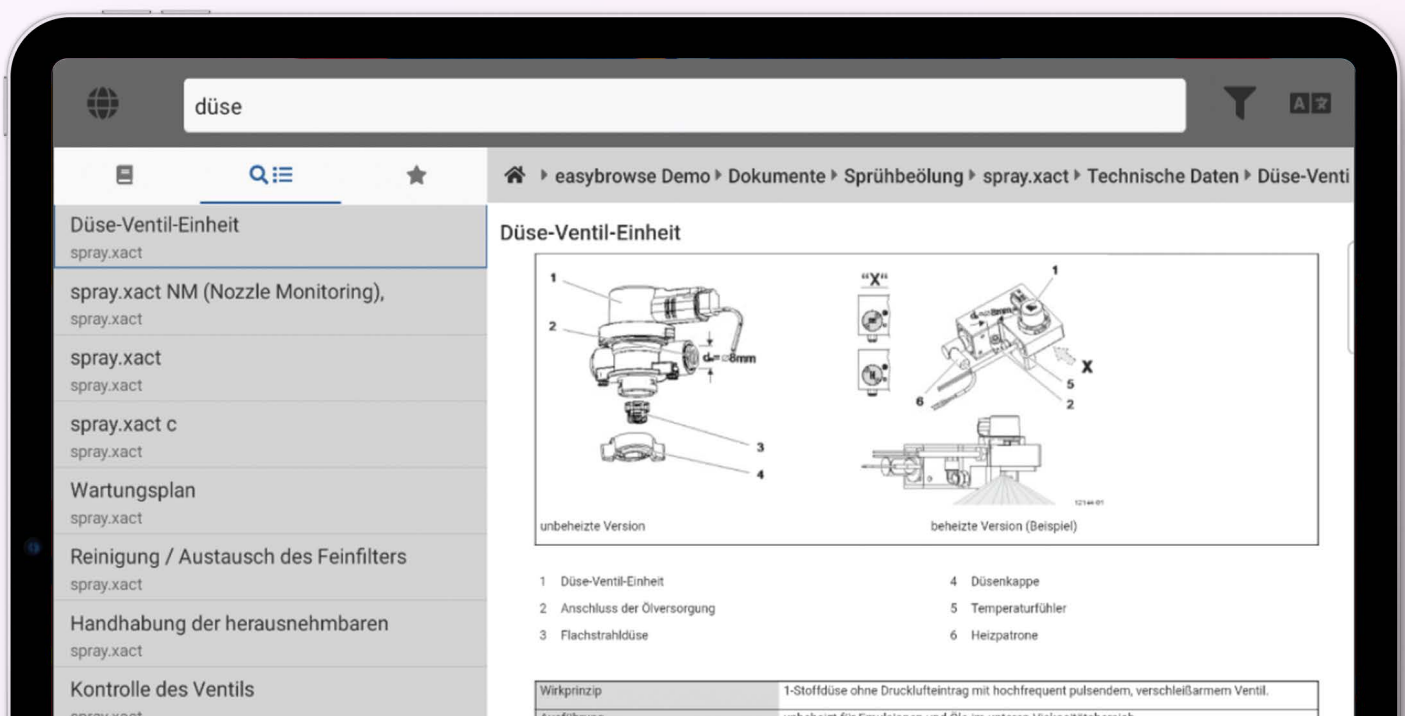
düse

easybrowse Demo ▸ Dokumente ▸ Sprühbeölung ▸ spray.xact ▸ Technische Daten ▸ Düse-Venti

Düse-Ventil-Einheit
spray.xact

spray.xact NM (Nozzle Monitoring),
spray.xact

spray.xact
spray.xact

spray.xact c
spray.xact

Wartungsplan
spray.xact

Reinigung / Austausch des Feinfilters
spray.xact

Handhabung der herausnehmbaren
spray.xact

Kontrolle des Ventils
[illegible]

Düse-Ventil-Einheit

1
2
$d_a = \varnothing 8mm$
3
4
"X"
1
X
5
2
6
12144-01

unbeheizte Version

beheizte Version (Beispiel)

1 Düse-Ventil-Einheit
2 Anschluss der Ölversorgung
3 Flachstrahldüse
4 Düsenkappe
5 Temperaturfühler
6 Heizpatrone

| Wirkprinzip | 1-Stoffdüse ohne Drucklufteintrag mit hochfrequent pulsendem, verschleißarmem Ventil. |
|---|---|
| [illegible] | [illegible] |